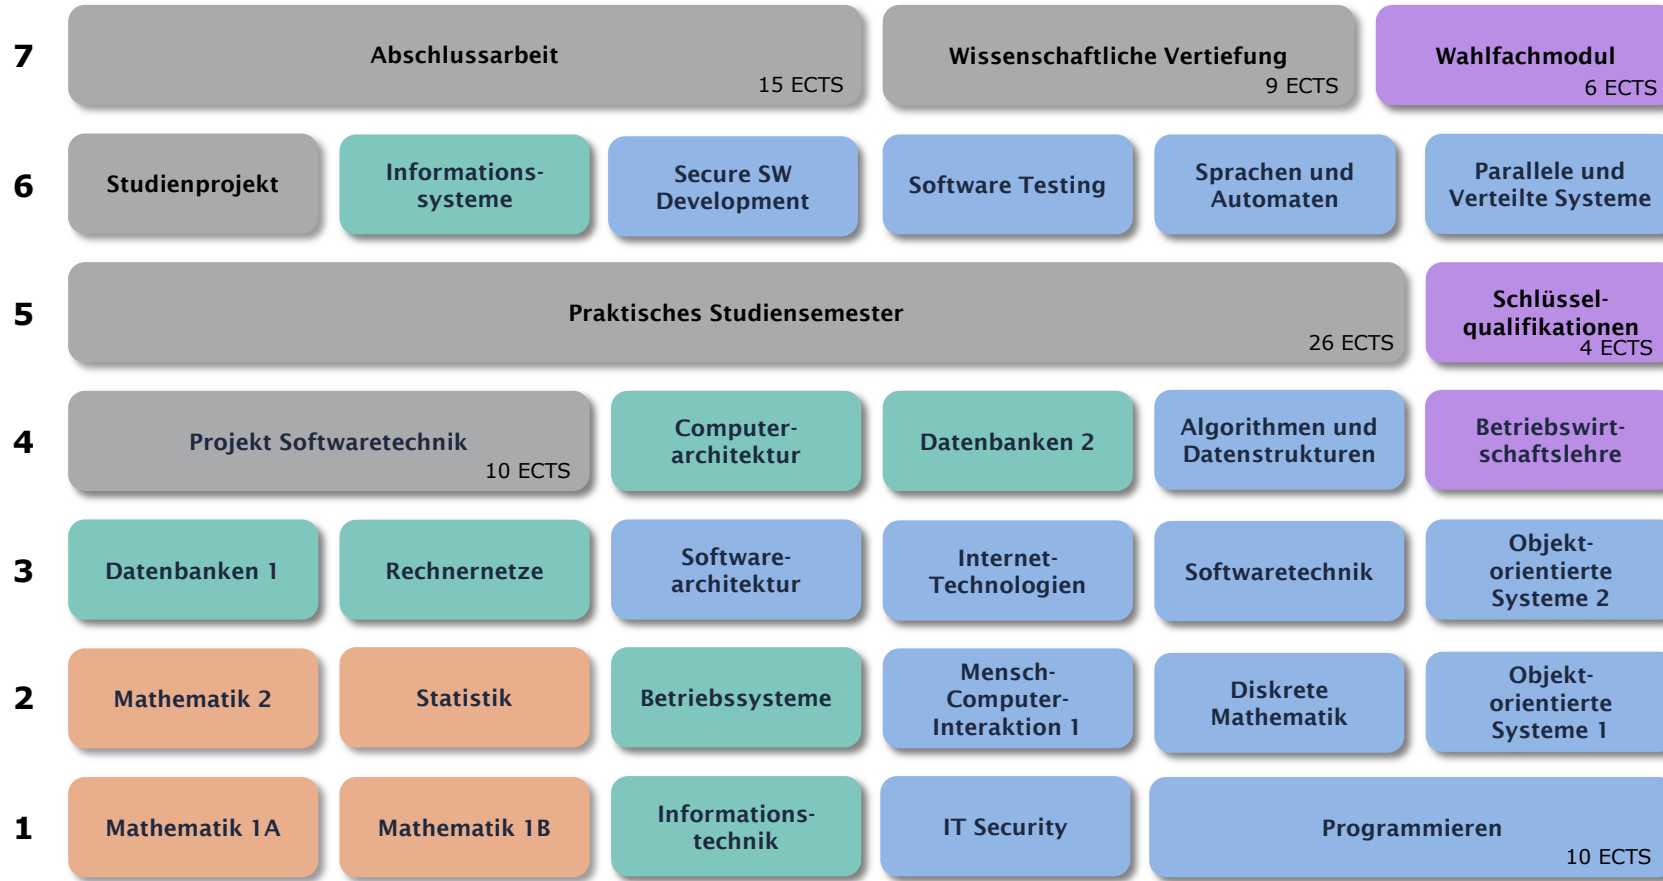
7

Abschlussarbeit
15 ECTS

Wissenschaftliche Vertiefung
9 ECTS

Wahlfachmodul
6 ECTS

6

Studienprojekt

Informationssysteme

Secure SW Development

Software Testing

Sprachen und Automaten

Parallele und Verteilte Systeme

5

Praktisches Studiensemester
26 ECTS

Schlüsselqualifikationen
4 ECTS

4

Projekt Softwaretechnik
10 ECTS

Computerarchitektur

Datenbanken 2

Algorithmen und Datenstrukturen

Betriebswirtschaftslehre

3

Datenbanken 1

Rechnernetze

Softwarearchitektur

Internet-Technologien

Softwaretechnik

Objektorientierte Systeme 2

2

Mathematik 2

Statistik

Betriebssysteme

Mensch-Computer-Interaktion 1

Diskrete Mathematik

Objektorientierte Systeme 1

1

Mathematik 1A

Mathematik 1B

Informationstechnik

IT Security

Programmieren
10 ECTS